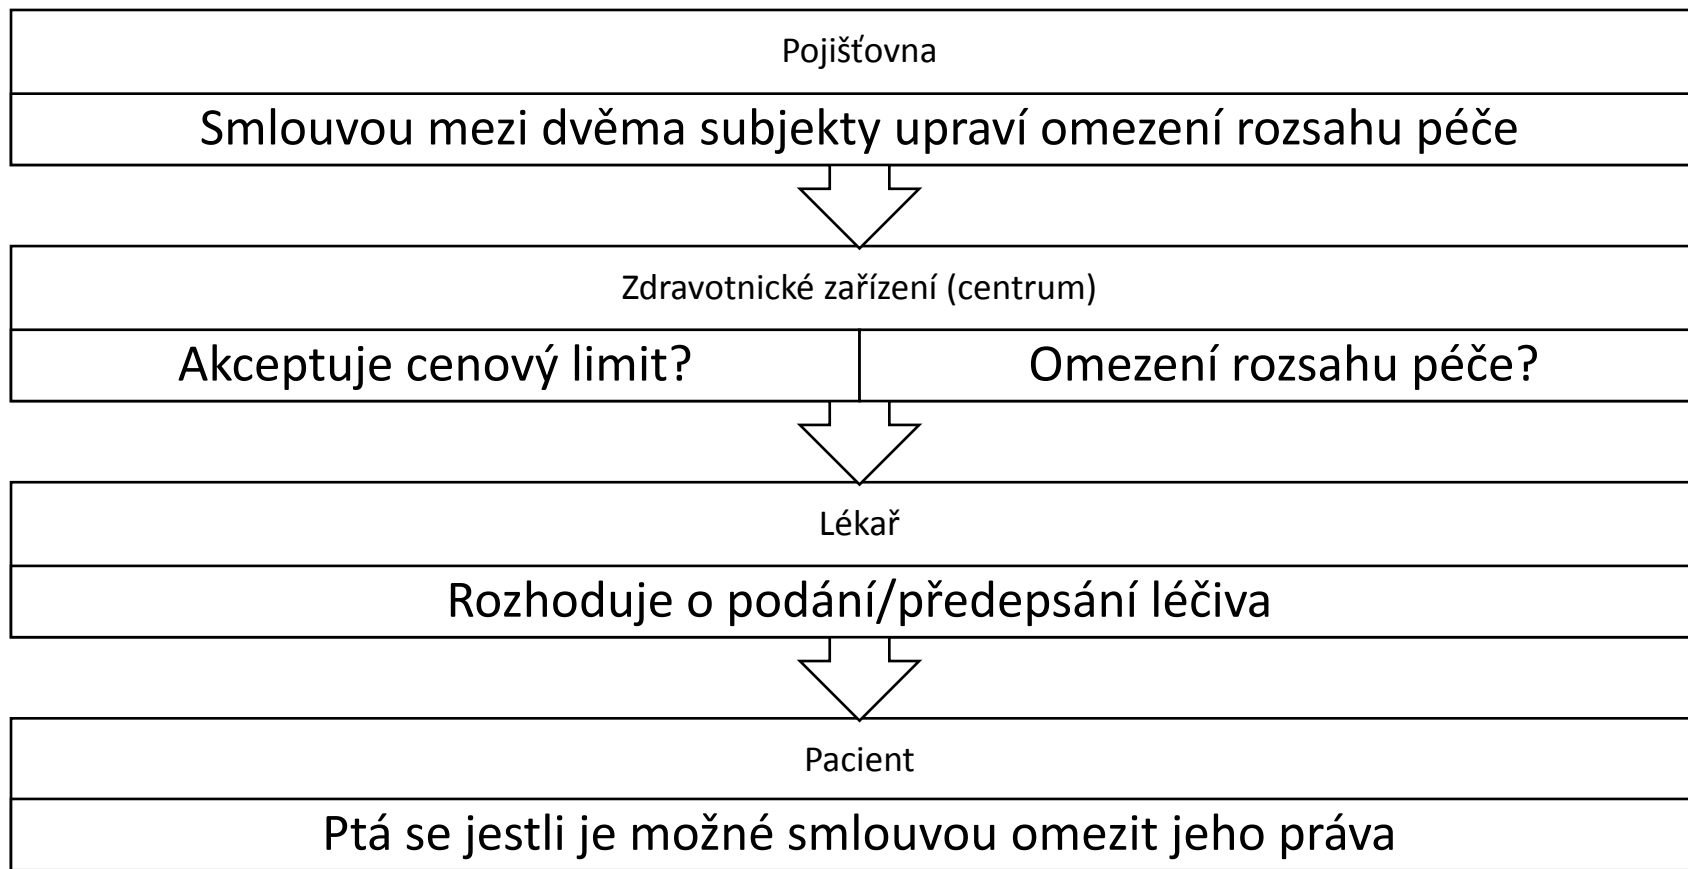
Pojišťovna

Smlouvou mezi dvěma subjekty upraví omezení rozsahu péče

Zdravotnické zařízení (centrum)

Akceptuje cenový limit?

Omezení rozsahu péče?

Lékař

Rozhoduje o podání/předepsání léčiva

Pacient

Ptá se jestli je možné smlouvou omezit jeho práva